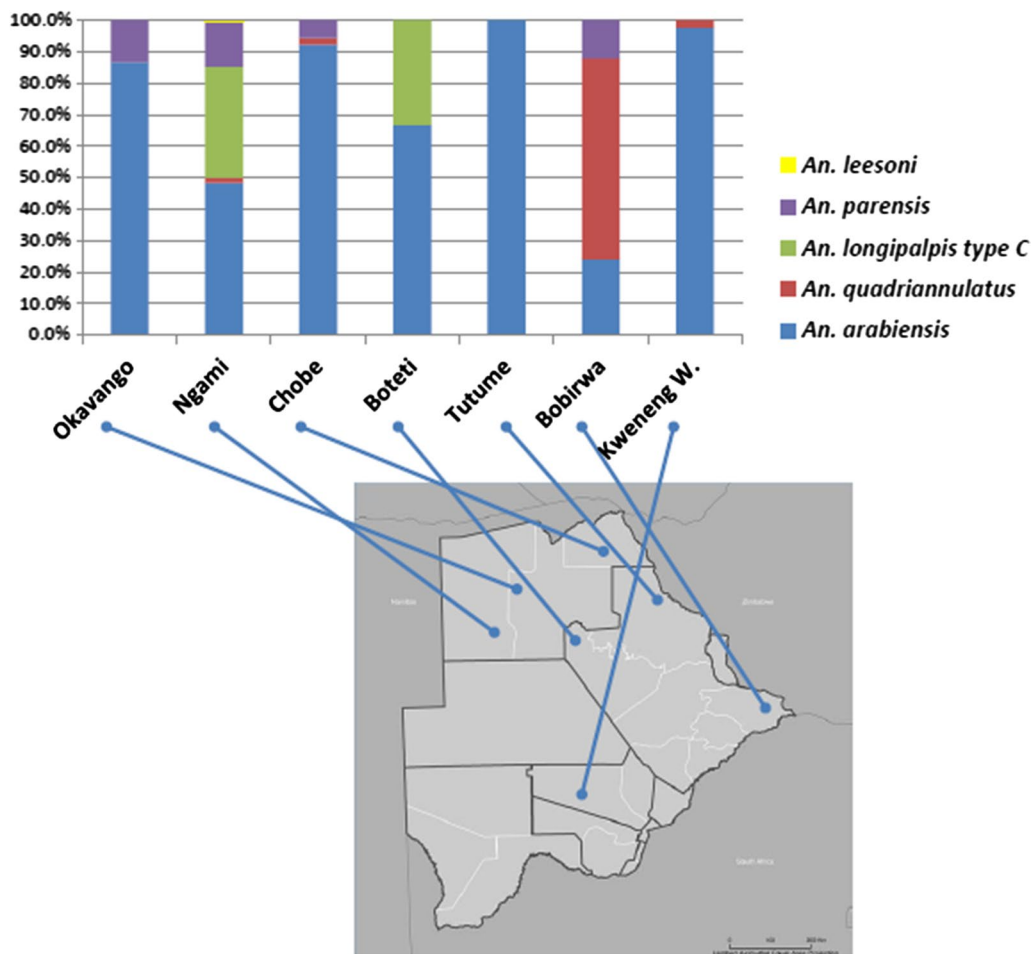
100.0%
90.0%
80.0%
70.0%
60.0%
50.0%
40.0%
30.0%
20.0%
10.0%
0.0%

An. leesoni
An. parensis
An. longipalpis type C
An. quadriannulatus
An. arabiensis

Okavango
Ngami
Chobe
Boteti
Tutume
Bobirwa
Kweneng W.

Namibia
Zimbabwe
South Africa